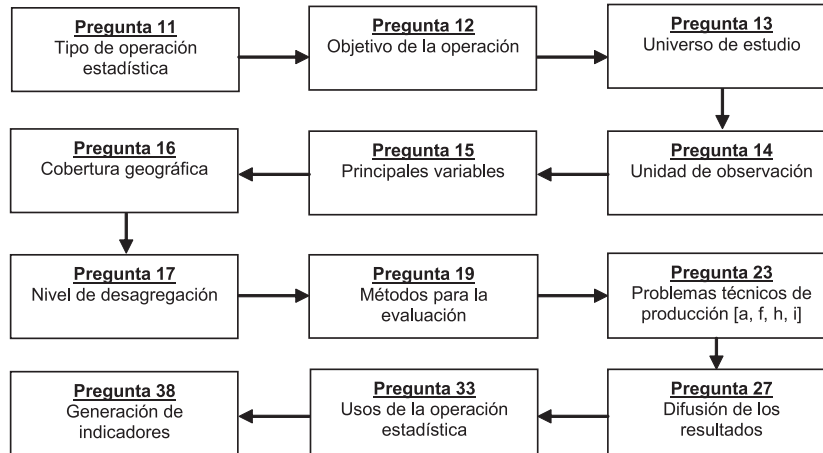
Pregunta 11
Tipo de operación estadística

Pregunta 12
Objetivo de la operación

Pregunta 13
Universo de estudio

Pregunta 14
Unidad de observación

Pregunta 15
Principales variables

Pregunta 16
Cobertura geográfica

Pregunta 17
Nivel de desagregación

Pregunta 19
Métodos para la evaluación

Pregunta 23
Problemas técnicos de producción [a, f, h, i]

Pregunta 27
Difusión de los resultados

Pregunta 33
Usos de la operación estadística

Pregunta 38
Generación de indicadores